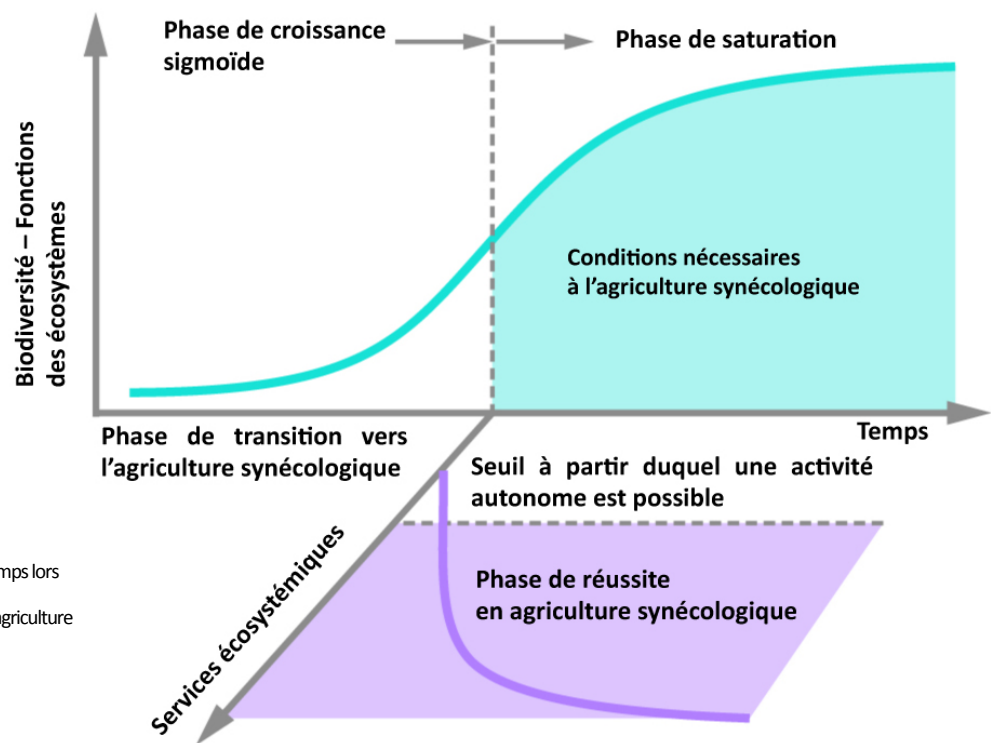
Phase de croissance sigmoïde

Phase de saturation

Biodiversité – Fonctions des écosystèmes

Conditions nécessaires à l'agriculture synécologique

Temps

Phase de transition vers l'agriculture synécologique

Seuil à partir duquel une activité autonome est possible

mps lors

griculture

Services écosystémiques

Phase de réussite en agriculture synécologique